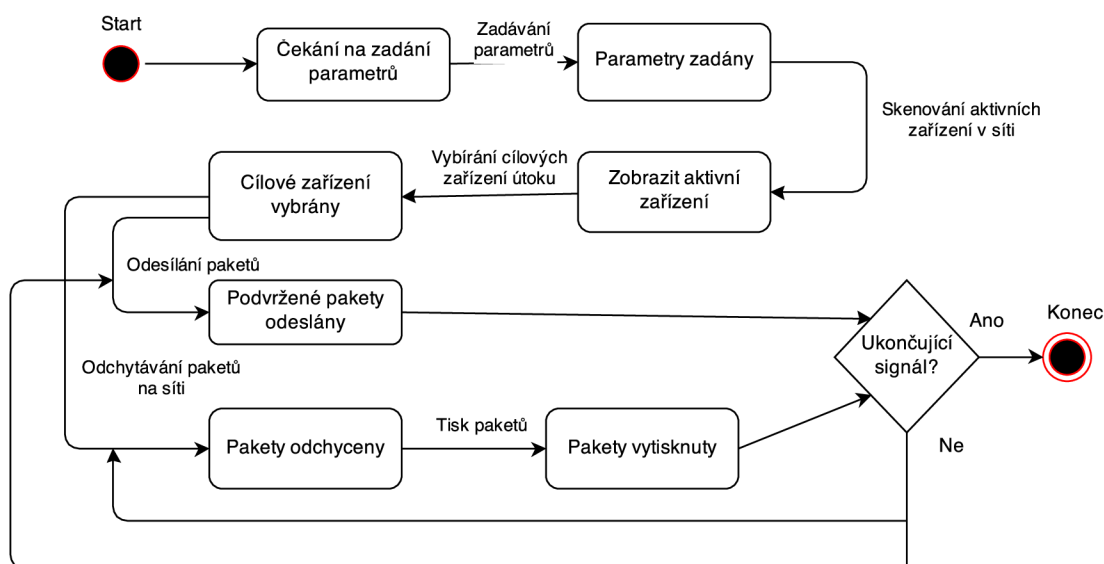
Start

Čekání na zadání parametrů

Zadávání parametrů

Parametry zadány

Skenování aktivních zařízení v síti

Vybírání cílových zařízení útoku

Zobrazit aktivní zařízení

Cílové zařízení vybrány

Odesílání paketů

Podvržené pakety odeslány

Ukončující signál?

Ano

Konec

Odchytávání paketů na síti

Tisk paketů

Pakety odchyceny

Pakety vytisknuty

Ne